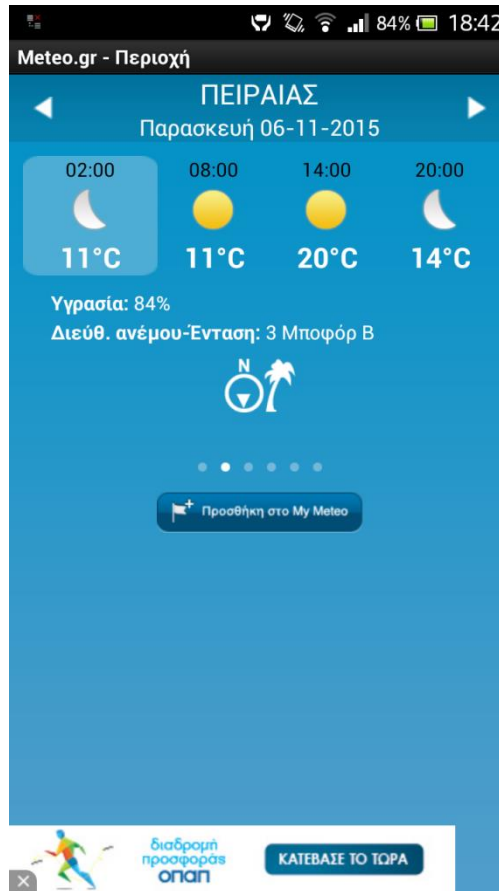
84% 18:42

Meteo.gr - Περιοχή

ΠΕΙΡΑΙΑΣ
Παρασκευή 06-11-2015

02:00
11°C

08:00
11°C

14:00
20°C

20:00
14°C

Υγρασία: 84%
Διεύθ. ανέμου-Ένταση: 3 Μποφόρ Β

N

Προσθήκη στο My Meteo

διαδρομή προσφοράς
οπαπ

ΚΑΤΕΒΑΣΕ ΤΟ ΤΩΡΑ